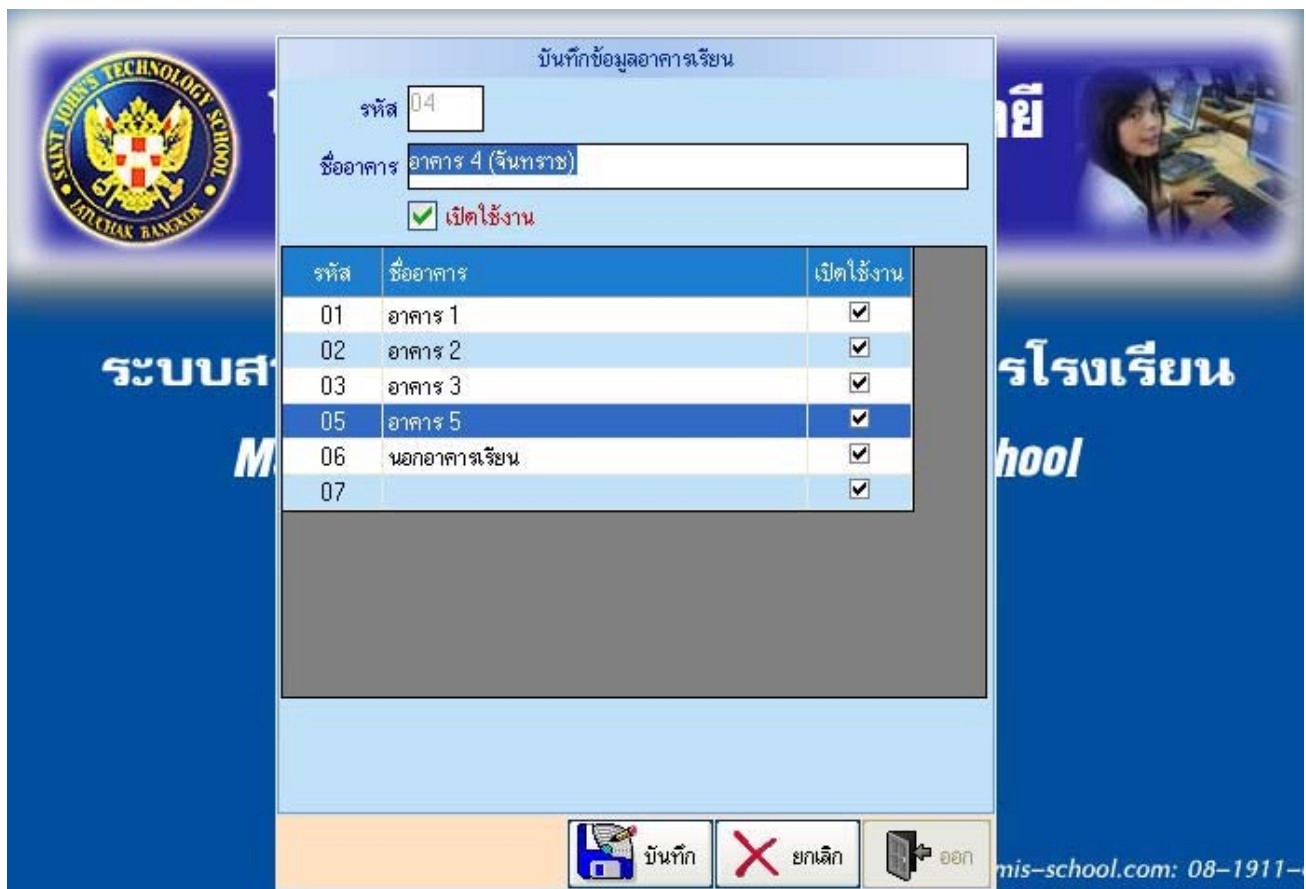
SAINT JOHN'S TECHNOLOGY SCHOOL
JATUCHAK BANGKOK

ลยี

ระบบส

รโรงเรียน

M

hool

บันทึกข้อมูลอาคารเรียน

รหัส 04

ชื่ออาคาร อาคาร 4 (จันทราช)

เปิดใช้งาน

| รหัส | ชื่ออาคาร | เปิดใช้งาน |
|---|---|---|
| 01 | อาคาร 1 | ☑ |
| 02 | อาคาร 2 | ☑ |
| 03 | อาคาร 3 | ☑ |
| 05 | อาคาร 5 | ☑ |
| 06 | นอกอาคารเรียน | ☑ |
| 07 | | ☑ |

บันทึก ยกเลิก ออก

mis-school.com: 08-1911-